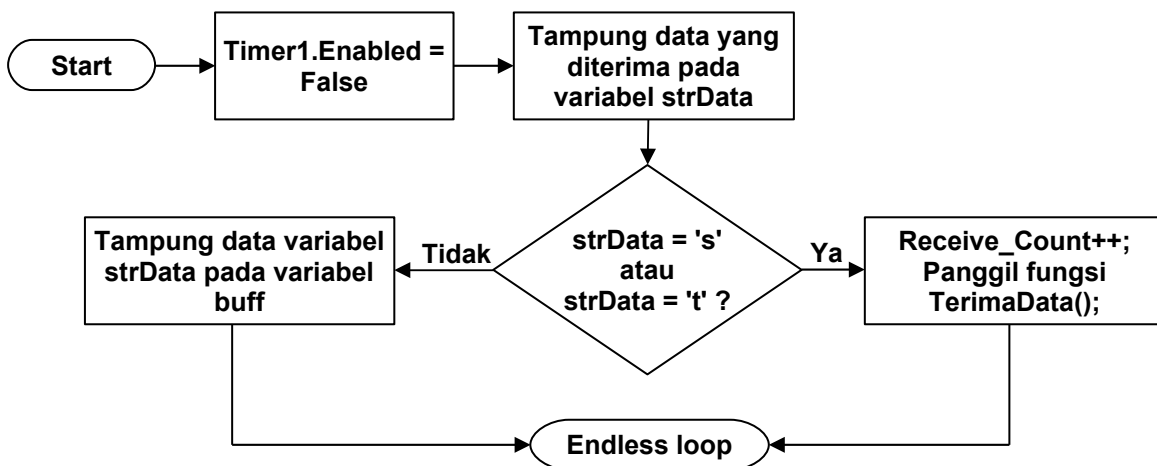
Start

Timer1.Enabled = False

Tampung data yang diterima pada variabel strData

strData = 's' atau strData = 't' ?

Tidak

Ya

Tampung data variabel strData pada variabel buff

Receive_Count++; Panggil fungsi TerimaData();

Endless loop